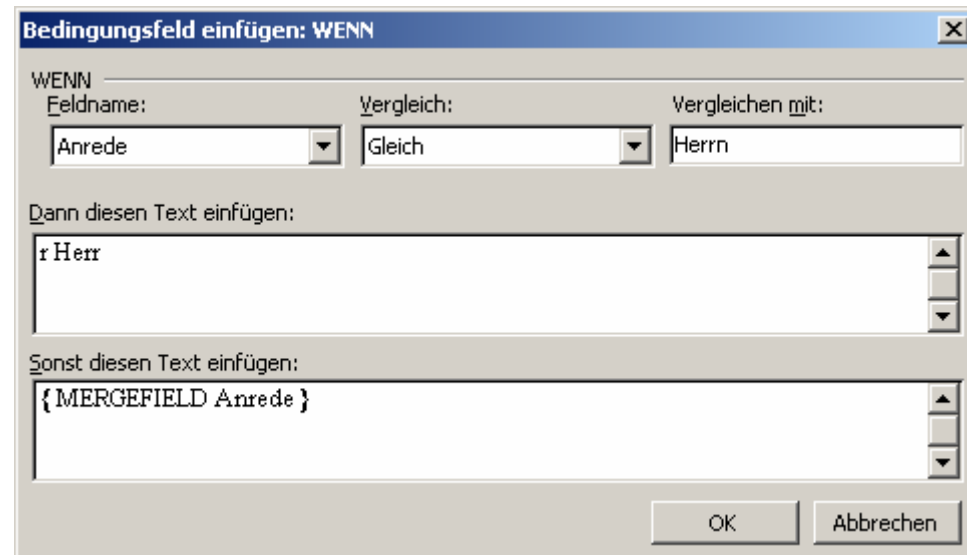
Bedingungsfeld einfügen: WENN

WENN

Feldname:

Anrede

Vergleich:

Gleich

Vergleichen mit:

Herrn

Dann diesen Text einfügen:

r Herr

Sonst diesen Text einfügen:

{ MERGEFIELD Anrede }

OK

Abbrechen